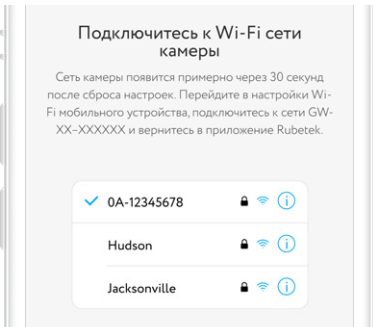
Подключитесь к Wi-Fi сети камеры

Сеть камеры появится примерно через 30 секунд после сброса настроек. Перейдите в настройки Wi-Fi мобильного устройства, подключитесь к сети GW-XX–XXXXXX и вернитесь в приложение Rubetek.

✓ 0A-12345678

Hudson

Jacksonville